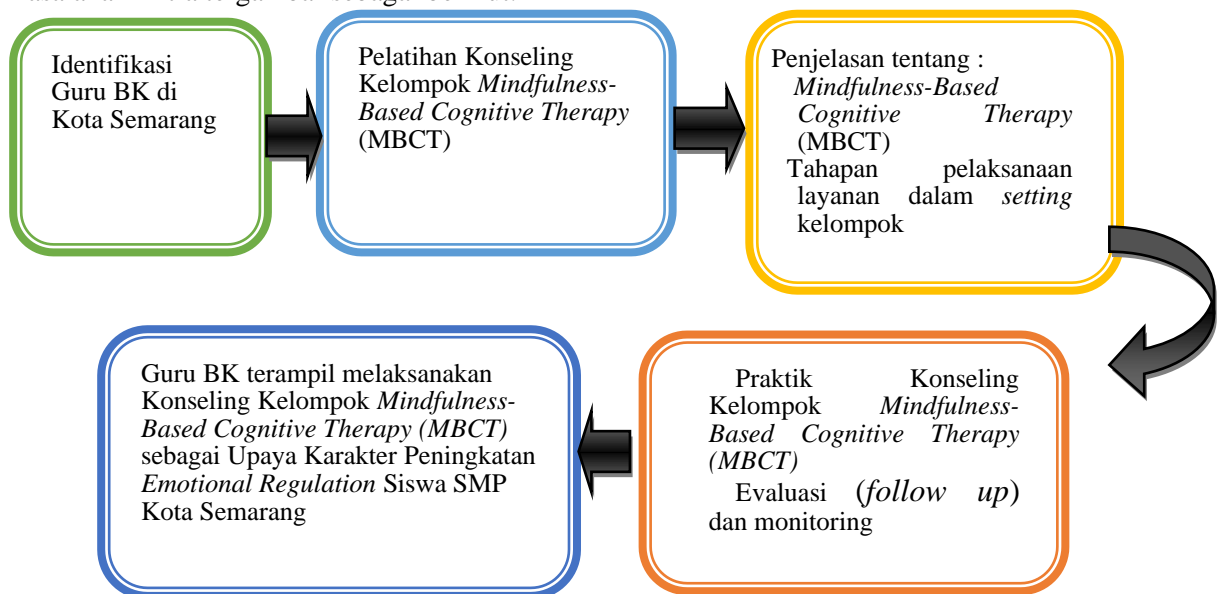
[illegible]

Identifikasi Guru BK di Kota Semarang

Pelatihan Konseling Kelompok *Mindfulness-Based Cognitive Therapy* (MBCT)

Penjelasan tentang :
*Mindfulness-Based Cognitive Therapy* (MBCT)
Tahapan pelaksanaan layanan dalam *setting* kelompok

Praktik Konseling Kelompok *Mindfulness-Based Cognitive Therapy (MBCT)*
Evaluasi (*follow up*) dan monitoring

Guru BK terampil melaksanakan Konseling Kelompok *Mindfulness-Based Cognitive Therapy (MBCT)* sebagai Upaya Karakter Peningkatan *Emotional Regulation* Siswa SMP Kota Semarang